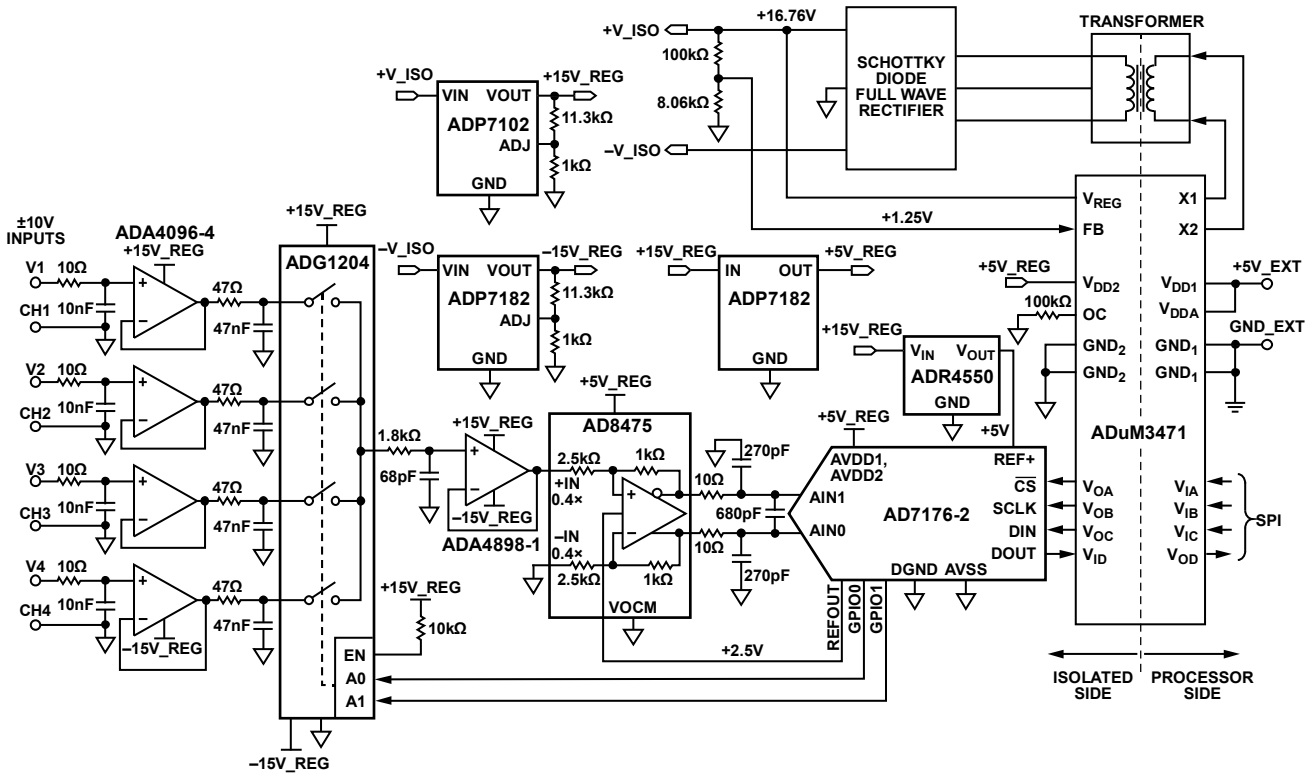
+V_ISO
+16.76V
SCHOTTKY DIODE FULL WAVE RECTIFIER
TRANSFORMER
100kΩ
8.06kΩ
+V_ISO
+15V_REG
VIN VOUT
ADP7102
ADJ
GND
11.3kΩ
1kΩ
–V_ISO
$V_{REG}$
X1
+1.25V
FB
X2
+15V_REG
±10V INPUTS
ADA4096-4
+15V_REG
ADG1204
–V_ISO
VIN VOUT
ADP7182
ADJ
GND
–15V_REG
11.3kΩ
1kΩ
+15V_REG
IN OUT
ADP7182
GND
+5V_REG
+5V_REG
$V_{DD2}$
$V_{DD1}$
+5V_EXT
$V_{DDA}$
100kΩ
OC
GND_EXT
+15V_REG
$V_{IN}$ $V_{OUT}$
ADR4550
GND
$GND_2$
$GND_2$
$GND_1$
$GND_1$
V1 10Ω
CH1 10nF
47Ω
47nF
V2 10Ω
CH2 10nF
47Ω
47nF
V3 10Ω
CH3 10nF
47Ω
47nF
V4 10Ω
CH4 10nF
47Ω
47nF
–15V_REG
+5V_REG
AD8475
1.8kΩ
68pF
+15V_REG
–15V_REG
ADA4898-1
2.5kΩ
1kΩ
+IN 0.4×
–IN 0.4×
2.5kΩ
1kΩ
VOCM
270pF
10Ω
680pF
10Ω
270pF
+5V_REG
AVDD1, AVDD2
AIN1
AIN0
AD7176-2
REF+
$\overline{CS}$
SCLK
DIN
DOUT
DGND AVSS
+5V
ADuM3471
$V_{OA}$
$V_{OB}$
$V_{OC}$
$V_{ID}$
$V_{IA}$
$V_{IB}$
$V_{IC}$
$V_{OD}$
SPI
+15V_REG
10kΩ
EN
A0
A1
REFOUT
GPIO0
GPIO1
+2.5V
ISOLATED SIDE
PROCESSOR SIDE
–15V_REG